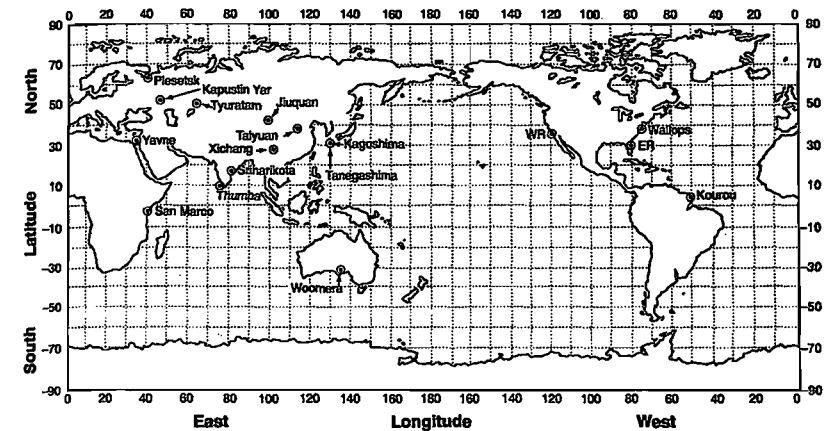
0 20 40 60 80 100 120 140 160 180 160 140 120 100 80 60 40 20 0

90 70 50 30 10 -10 -30 -50 -70 -90

North

Latitude

South

Plesetsk
Kapustin Yar
Tyuratam
Jiuquan
Taiyuan
Yavne
Xichang
Kagoshima
Sriharikota
Tanegashima
Thumba
San Marco
Woomera
WR
Wallops
ER
Kourou

90 70 50 30 10 -10 -30 -50 -70 -90

0 20 40 60 80 100 120 140 160 180 160 140 120 100 80 60 40 20 0

East

Longitude

West